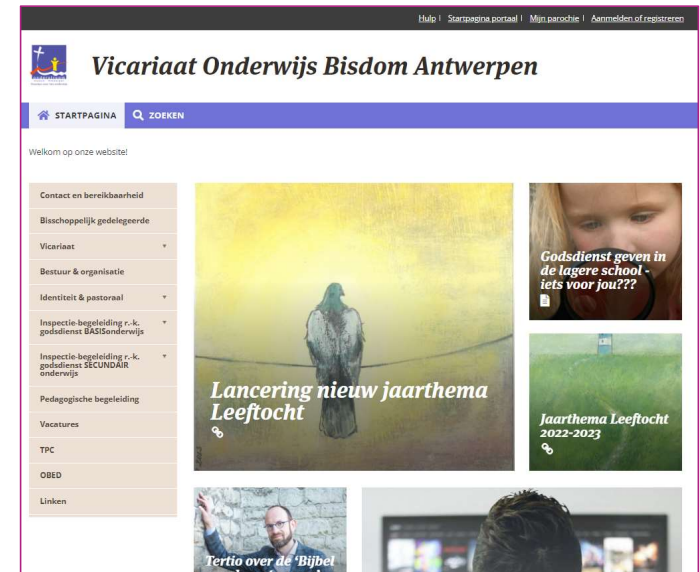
Hulp | Startpagina portaal | Mijn parochie | Aanmelden of registreren

Vicariaat Onderwijs Bisdom Antwerpen

STARTPAGINA
ZOEKEN

Welkom op onze website!

Contact en bereikbaarheid
Bisschoppelijk gedelegeerde
Vicariaat
Bestuur & organisatie
Identiteit & pastoraal
Inspectie-begeleiding r.-k. godsdienst BASISonderwijs
Inspectie-begeleiding r.-k. godsdienst SECUNDAIR onderwijs
Pedagogische begeleiding
Vacatures
TPC
OBED
Linken

Lancering nieuw jaarthema Leeftocht

Godsdienst geven in de lagere school - iets voor jou???

Jaarthema Leeftocht 2022-2023

Tertio over de 'Bijbel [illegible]